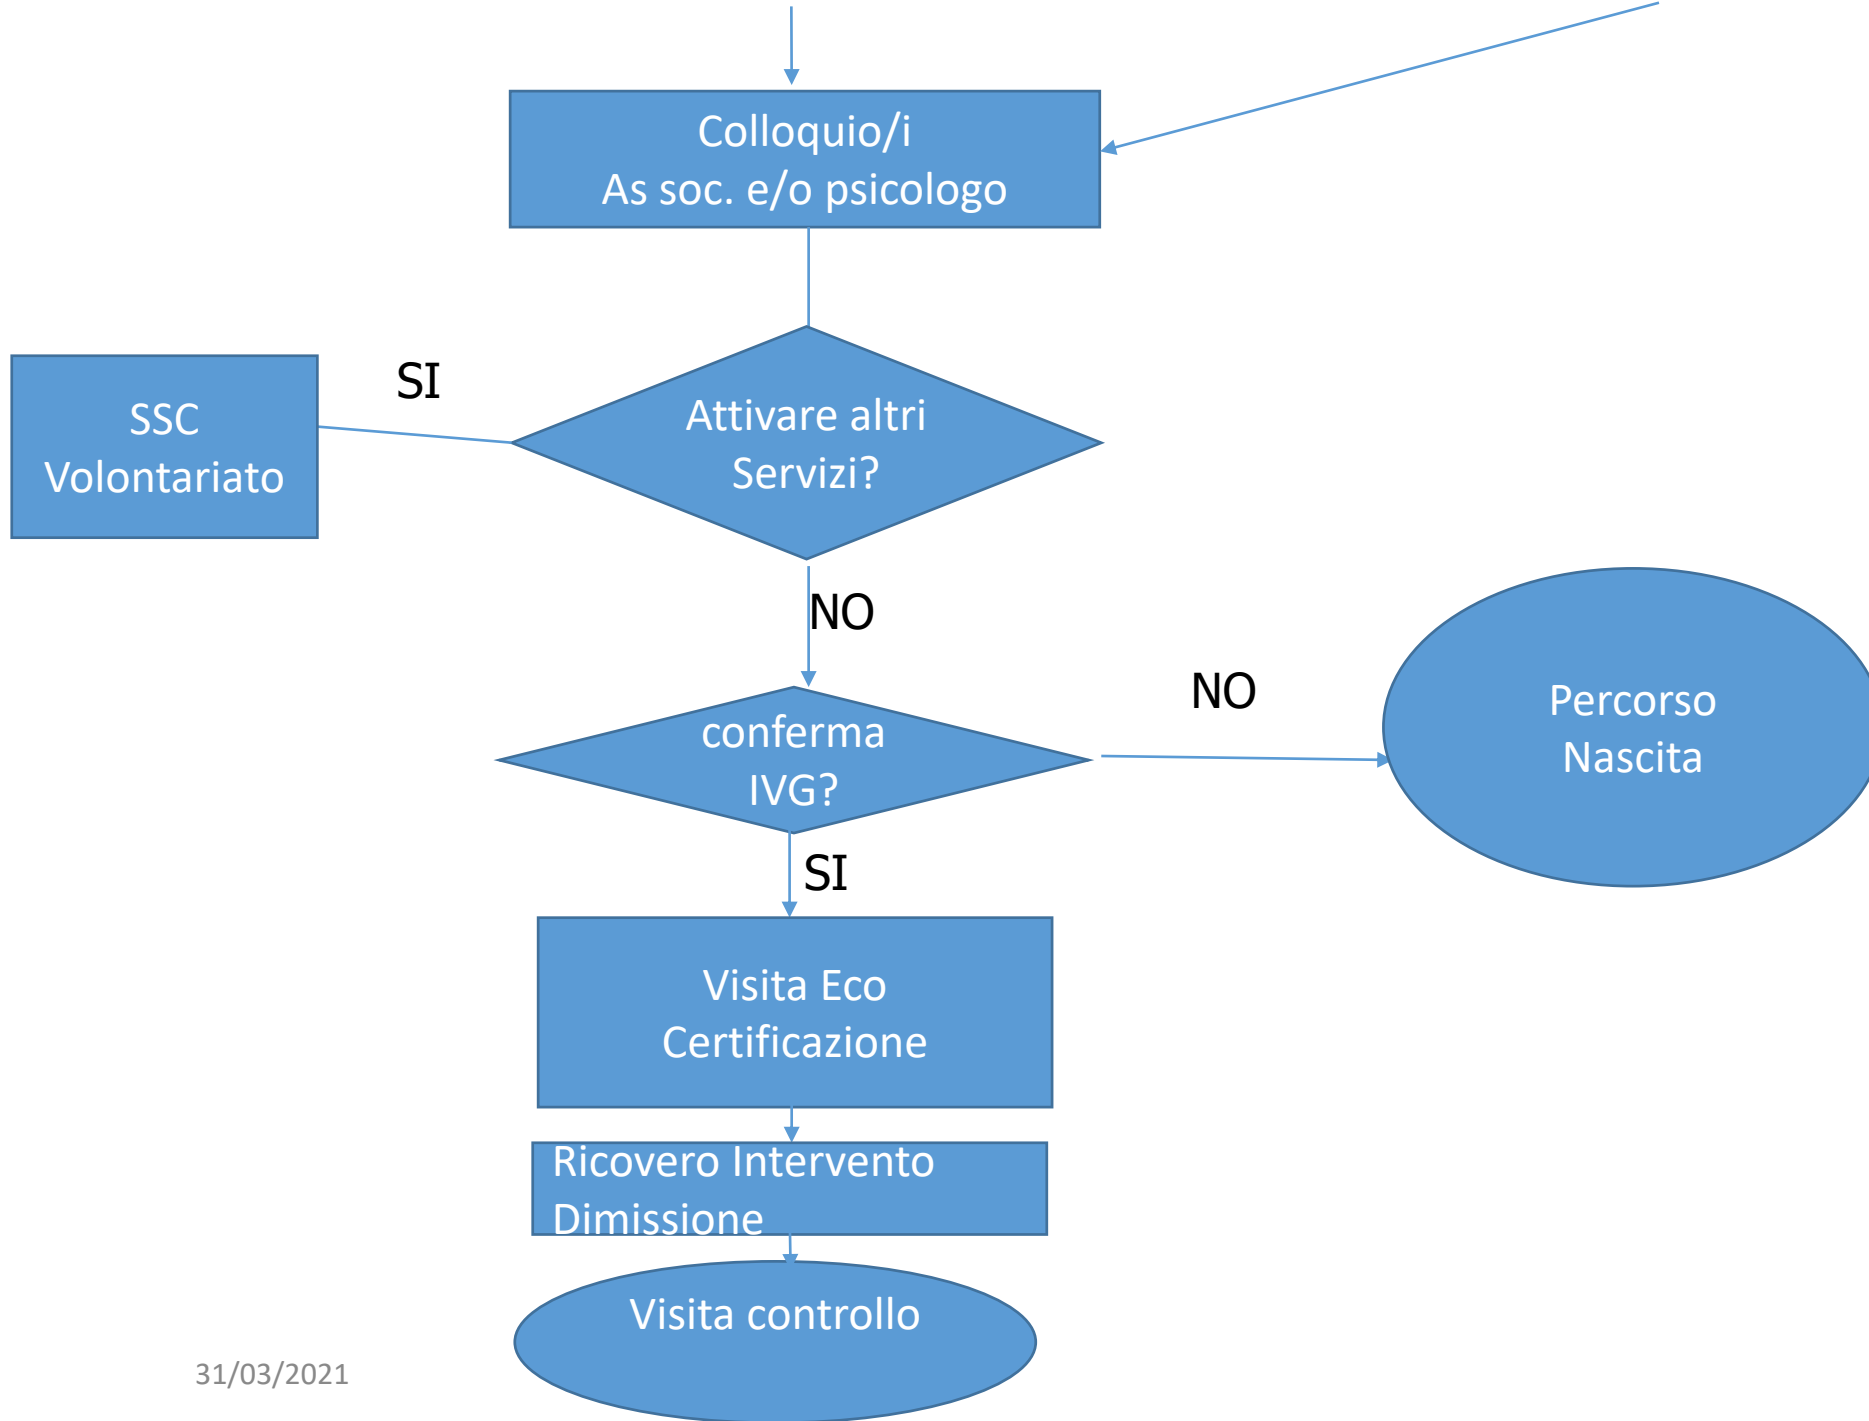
Colloquio/i
As soc. e/o psicologo

SSC
Volontariato

SI

Attivare altri
Servizi?

NO

NO

conferma
IVG?

Percorso
Nascita

SI

Visita Eco
Certificazione

Ricovero Intervento
Dimissione

Visita controllo

31/03/2021